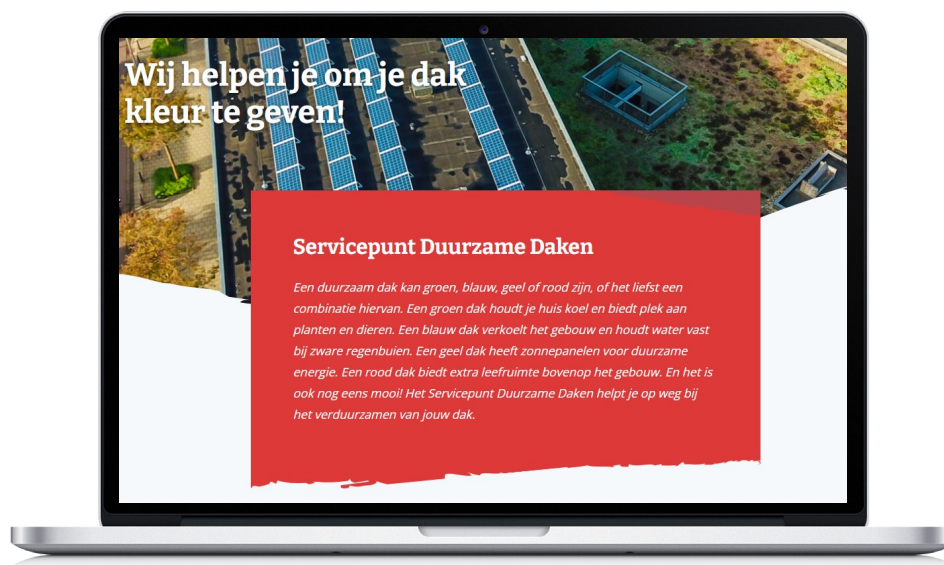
Wij helpen je om je dak kleur te geven!

Servicepunt Duurzame Daken

Een duurzaam dak kan groen, blauw, geel of rood zijn, of het liefst een combinatie hiervan. Een groen dak houdt je huis koel en biedt plek aan planten en dieren. Een blauw dak verkoelt het gebouw en houdt water vast bij zware regenbuien. Een geel dak heeft zonnepanelen voor duurzame energie. Een rood dak biedt extra leefruimte bovenop het gebouw. En het is ook nog eens mooi! Het Servicepunt Duurzame Daken helpt je op weg bij het verduurzamen van jouw dak.